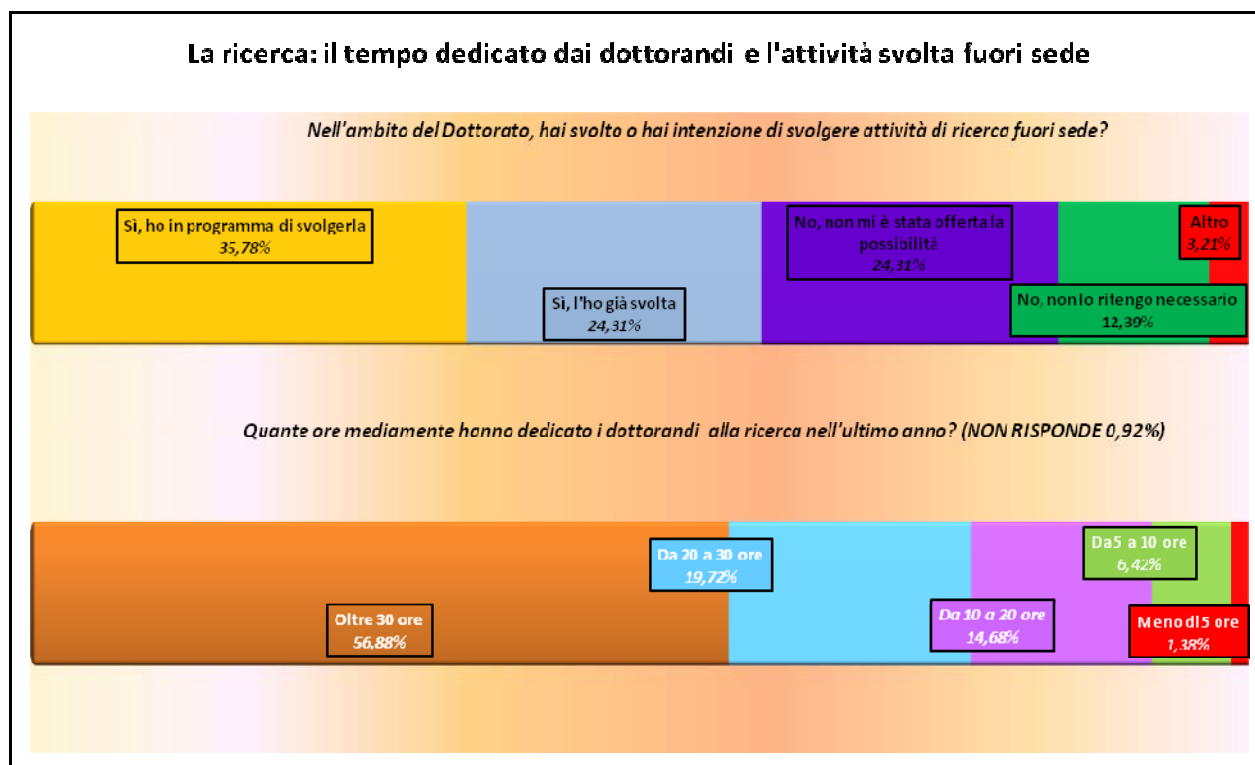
La ricerca: il tempo dedicato dai dottorandi e l'attività svolta fuori sede

Nell'ambito del Dottorato, hai svolto o hai intenzione di svolgere attività di ricerca fuori sede?

Sì, ho in programma di svolgerla
35,78%

Sì, l'ho già svolta
24,31%

No, non mi è stata offerta la possibilità
24,31%

Altro
3,21%

No, non lo ritengo necessario
12,39%

Quante ore mediamente hanno dedicato i dottorandi alla ricerca nell'ultimo anno? (NON RISPONDE 0,92%)

Oltre 30 ore
56,88%

Da 20 a 30 ore
19,72%

Da 10 a 20 ore
14,68%

Da5 a 10 ore
6,42%

Meno di 5 ore
1,38%